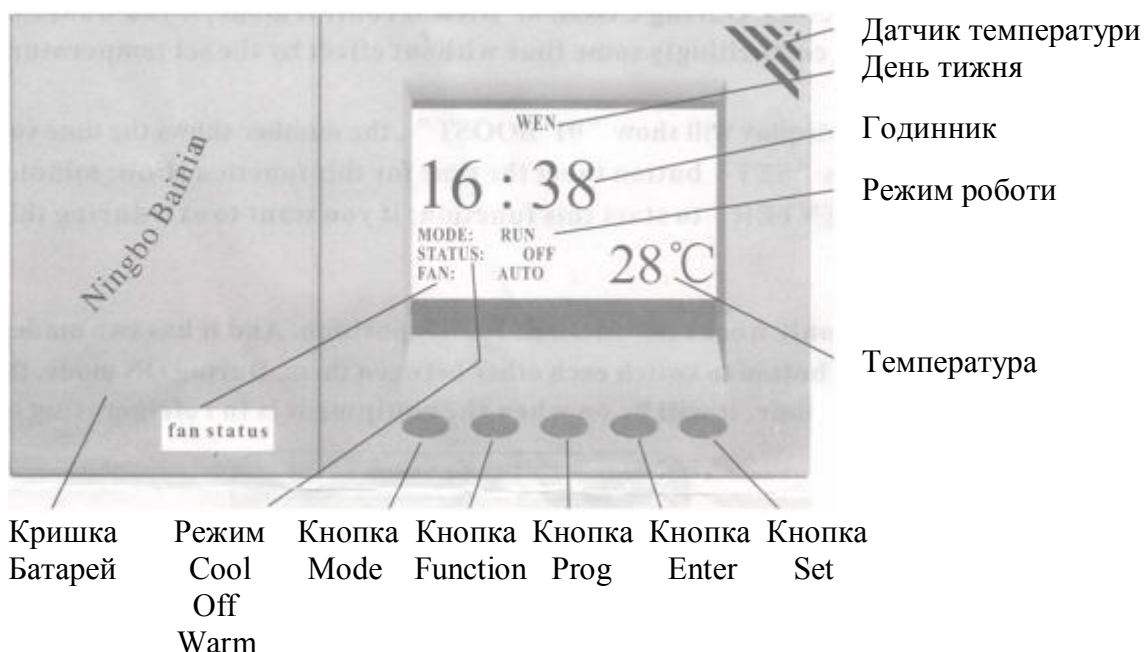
Датчик температури
День тижня
Годинник
Режим роботи
Температура

Ningbo Bainia

WEN
16 : 38
MODE: RUN
STATUS: OFF
FAN: AUTO
28℃

fan status

Кришка Батарей
Режим Cool Off Warm
Кнопка Mode
Кнопка Function
Кнопка Prog
Кнопка Enter
Кнопка Set